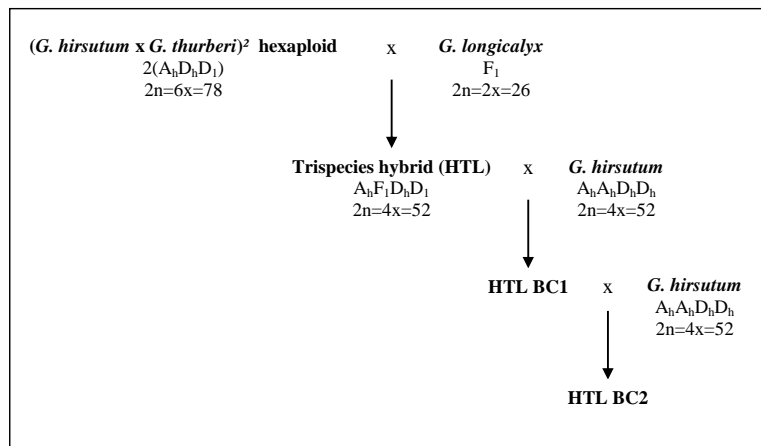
(*G. hirsutum* x *G. thurberi*)² hexaploid x *G. longicalyx*

$2(A_hD_hD_1)$

$2n=6x=78$

$F_1$

$2n=2x=26$

Trispecies hybrid (HTL) x *G. hirsutum*

$A_hF_1D_hD_1$

$2n=4x=52$

$A_hA_hD_hD_h$

$2n=4x=52$

HTL BC1 x *G. hirsutum*

$A_hA_hD_hD_h$

$2n=4x=52$

HTL BC2